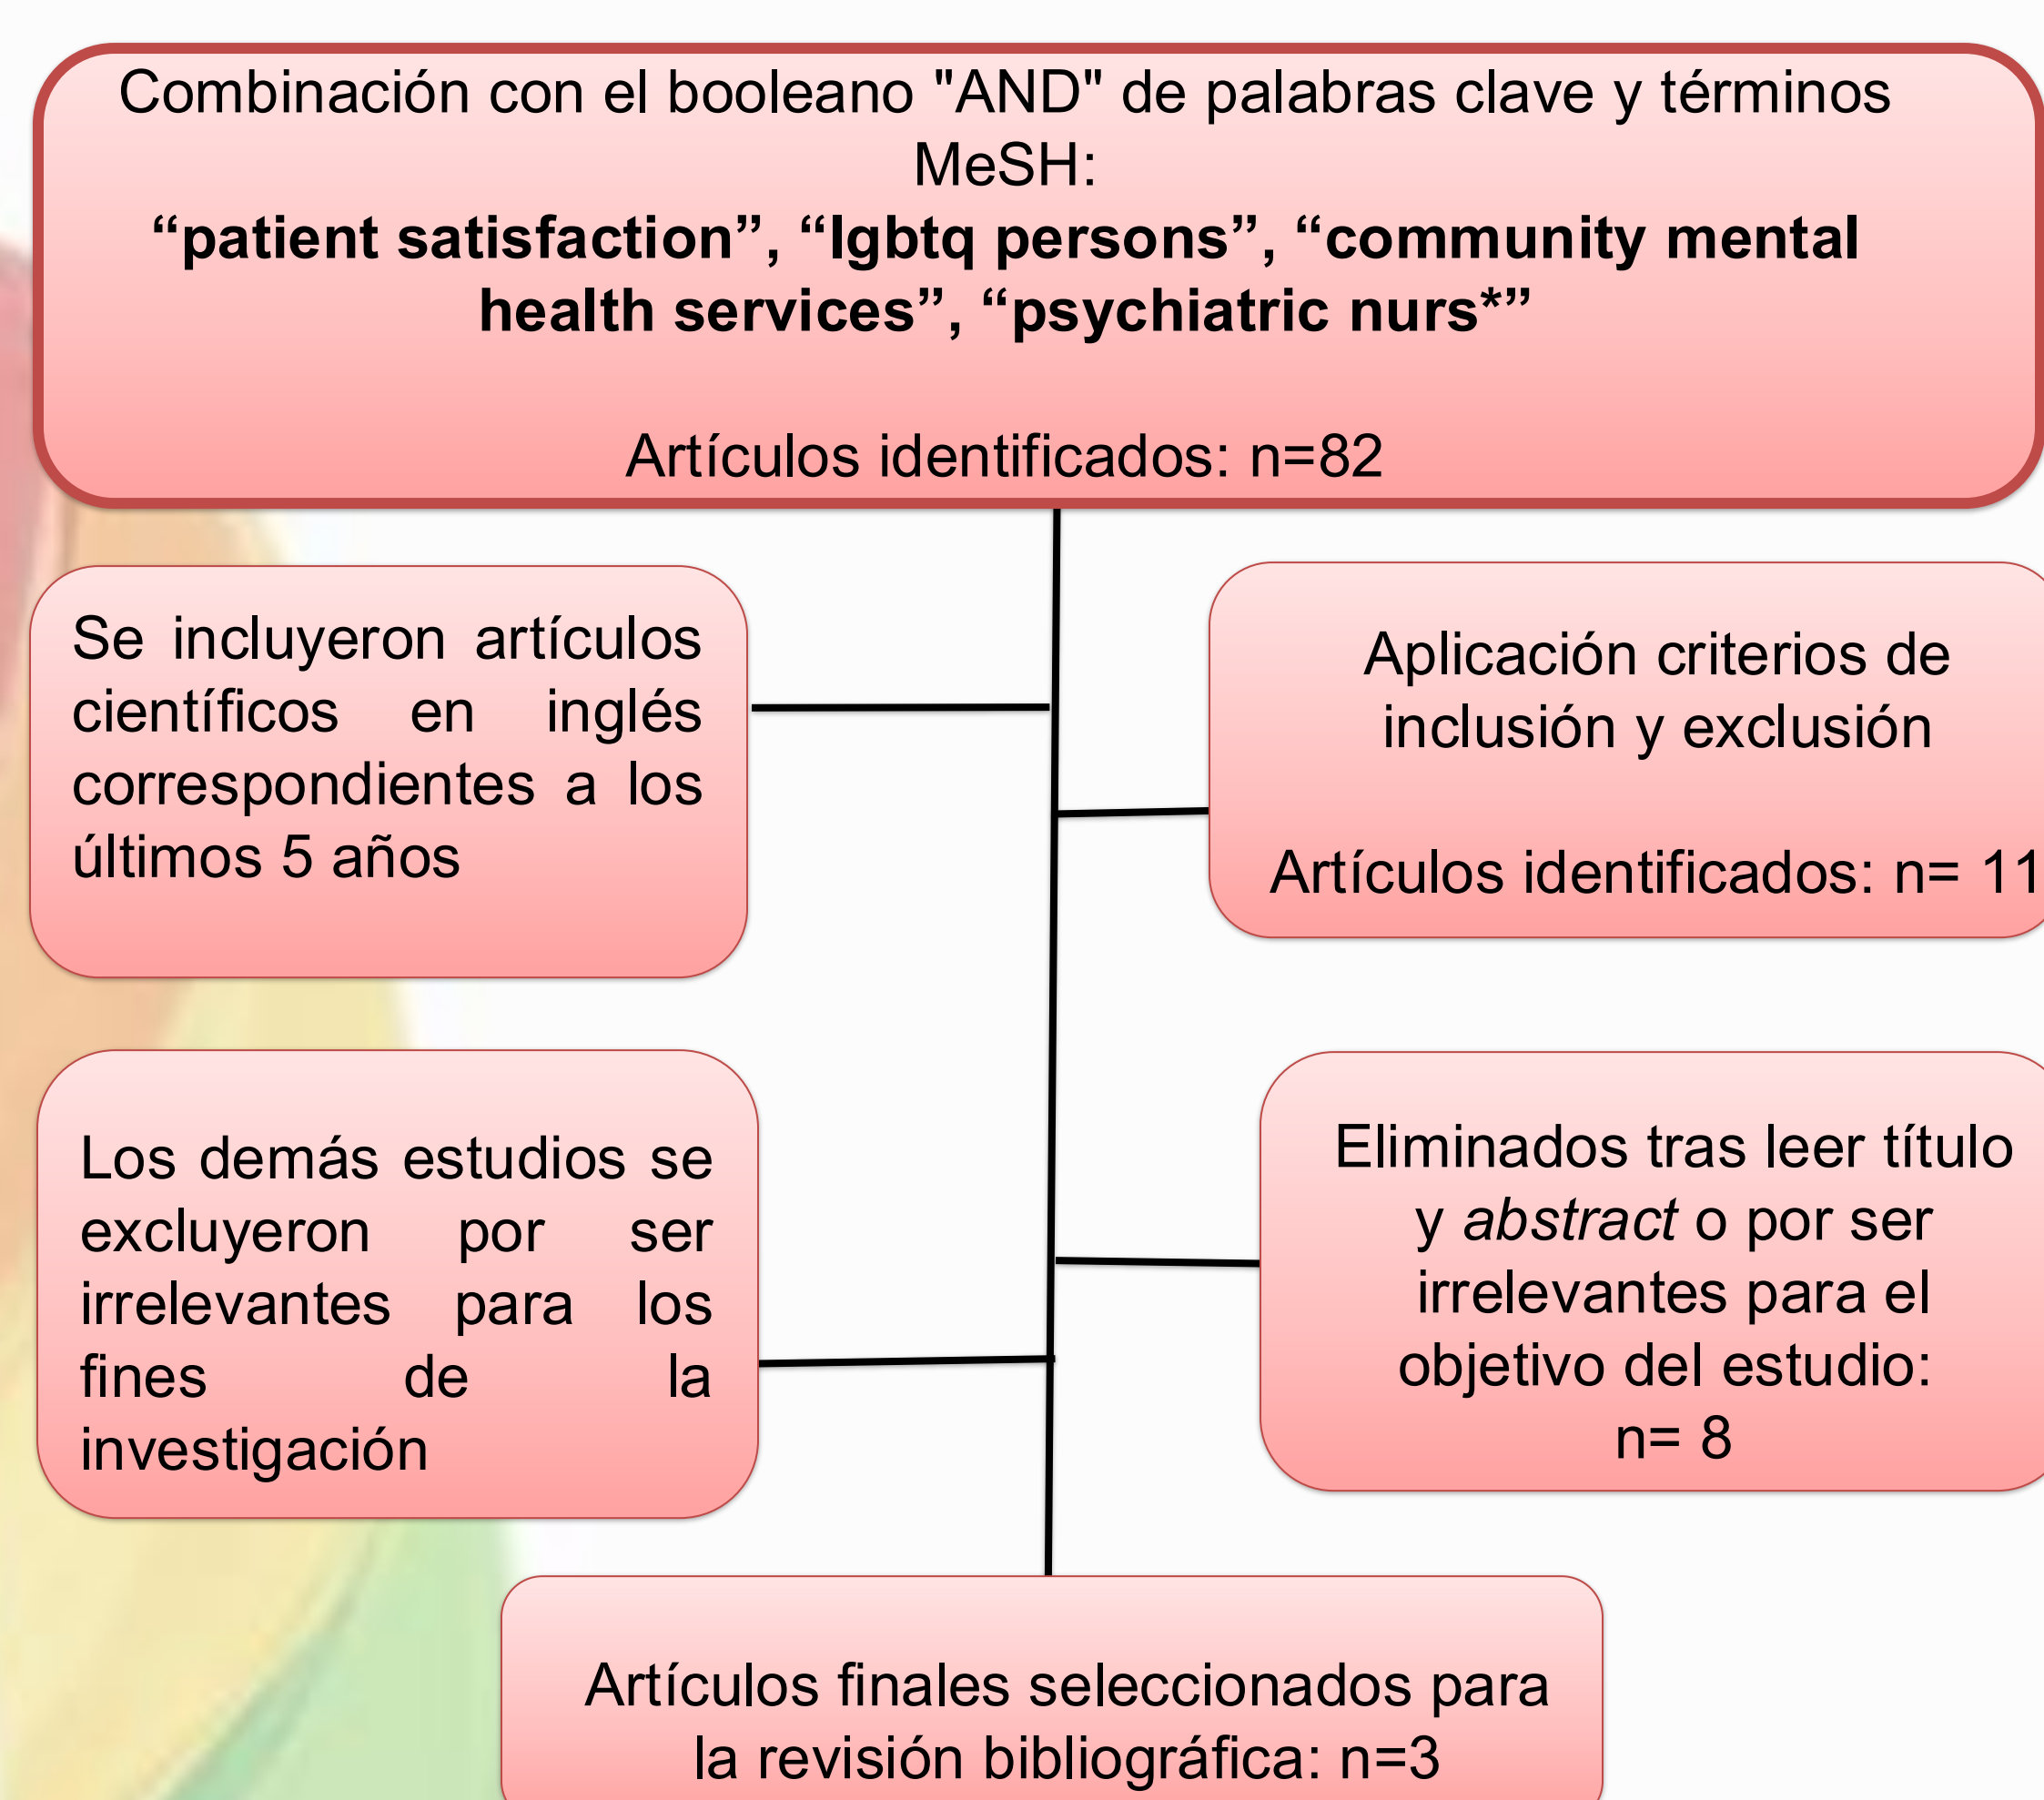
Combinación con el booleano "AND" de palabras clave y términos MeSH:
**“patient satisfaction”, “lgbtq persons”, “community mental health services”, “psychiatric nurs*”**

Artículos identificados: n=82

Se incluyeron artículos científicos en inglés correspondientes a los últimos 5 años

Aplicación criterios de inclusión y exclusión

Artículos identificados: n= 11

Los demás estudios se excluyeron por ser irrelevantes para los fines de la investigación

Eliminados tras leer título y *abstract* o por ser irrelevantes para el objetivo del estudio:
n= 8

Artículos finales seleccionados para la revisión bibliográfica: n=3